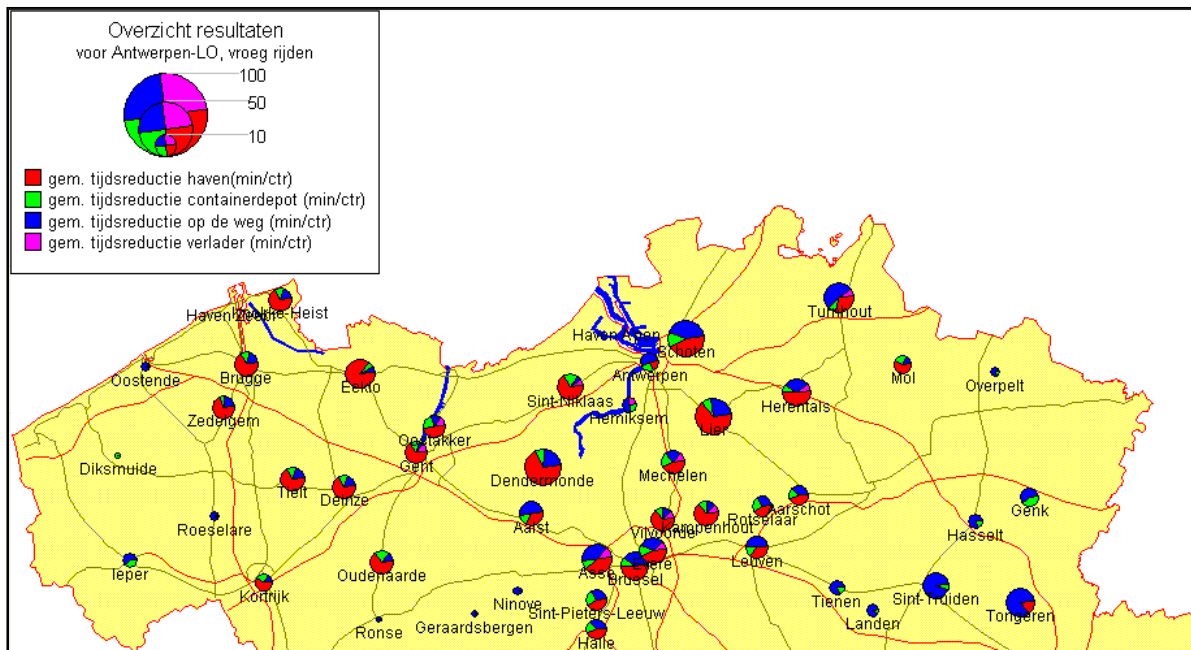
Overzicht resultaten
voor Antwerpen-LO, vroeg rijden

100
50
10

gem. tijdsreductie haven(min/ctr)
gem. tijdsreductie containerdepot (min/ctr)
gem. tijdsreductie op de weg (min/ctr)
gem. tijdsreductie verlader (min/ctr)

Havenzeebrugge-Heist
Oostende
Brugge
Eeklo
Zedelgem
Diksmuide
Oostakker
Gent
Tielt
Deinze
Roeselare
Ieper
Kortrijk
Oudenaarde
Ronse
Geraardsbergen
Ninove
Sint-Pieters-Leeuw
Halle
Aalst
Dendermonde
Sint-Niklaas
Havenagen
Schoten
Antwerpen
Hemiksem
Lier
Mechelen
Vilvoorde
Kampenhout
Asse
Brussel
Evere
Rotselaar
Aarschot
Leuven
Tienen
Landen
Sint-Truiden
Tongeren
Hasselt
Genk
Turnhout
Mol
Overpelt
Herentals